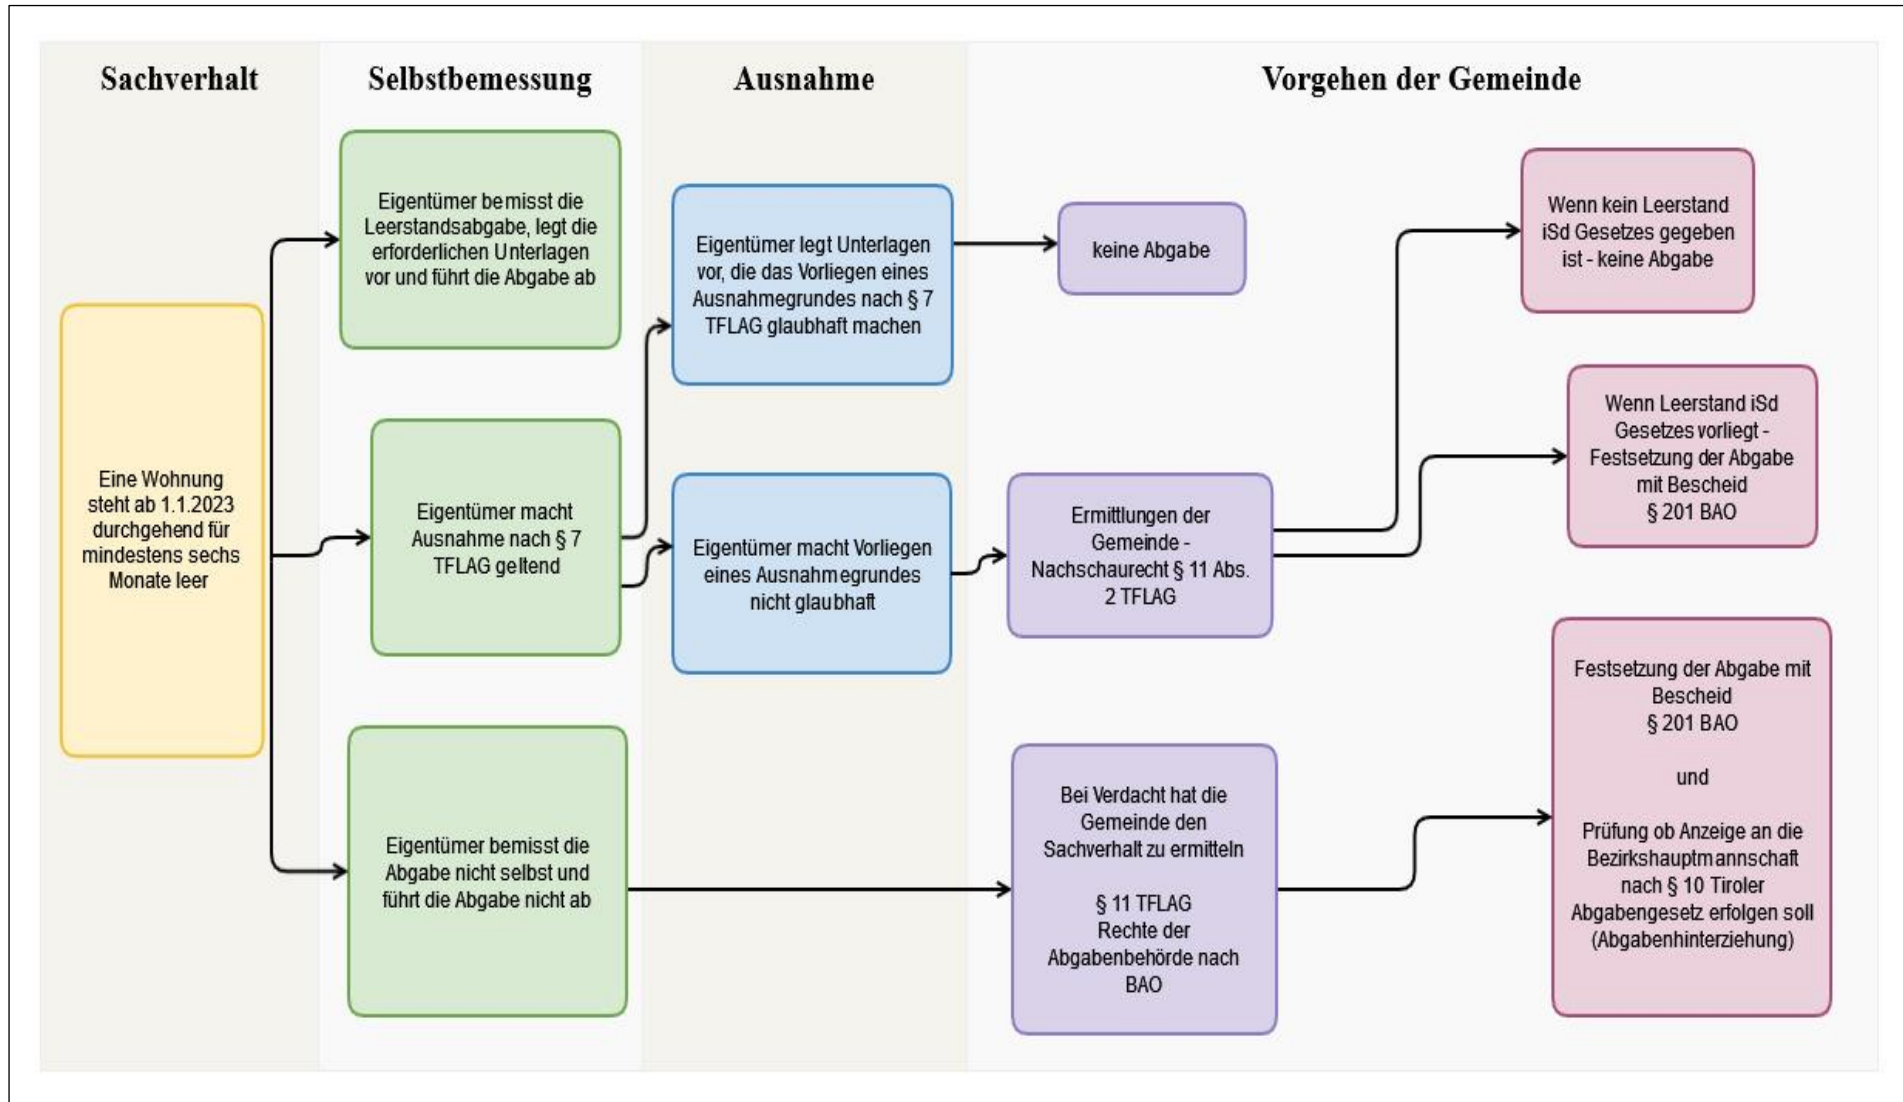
Sachverhalt

Selbstbemessung

Ausnahme

Vorgehen der Gemeinde

Eine Wohnung steht ab 1.1.2023 durchgehend für mindestens sechs Monate leer

Eigentümer bemisst die Leerstandsabgabe, legt die erforderlichen Unterlagen vor und führt die Abgabe ab

Eigentümer macht Ausnahme nach § 7 TFLAG geltend

Eigentümer bemisst die Abgabe nicht selbst und führt die Abgabe nicht ab

Eigentümer legt Unterlagen vor, die das Vorliegen eines Ausnahmegrundes nach § 7 TFLAG glaubhaft machen

Eigentümer macht Vorliegen eines Ausnahmegrundes nicht glaubhaft

keine Abgabe

Ermittlungen der Gemeinde - Nachschaurecht § 11 Abs. 2 TFLAG

Bei Verdacht hat die Gemeinde den Sachverhalt zu ermitteln

§ 11 TFLAG Rechte der Abgabenbehörde nach BAO

Wenn kein Leerstand iSd Gesetzes gegeben ist - keine Abgabe

Wenn Leerstand iSd Gesetzes vorliegt - Festsetzung der Abgabe mit Bescheid § 201 BAO

Festsetzung der Abgabe mit Bescheid § 201 BAO

und

Prüfung ob Anzeige an die Bezirkshauptmannschaft nach § 10 Tiroler Abgabengesetz erfolgen soll (Abgabenhinterziehung)